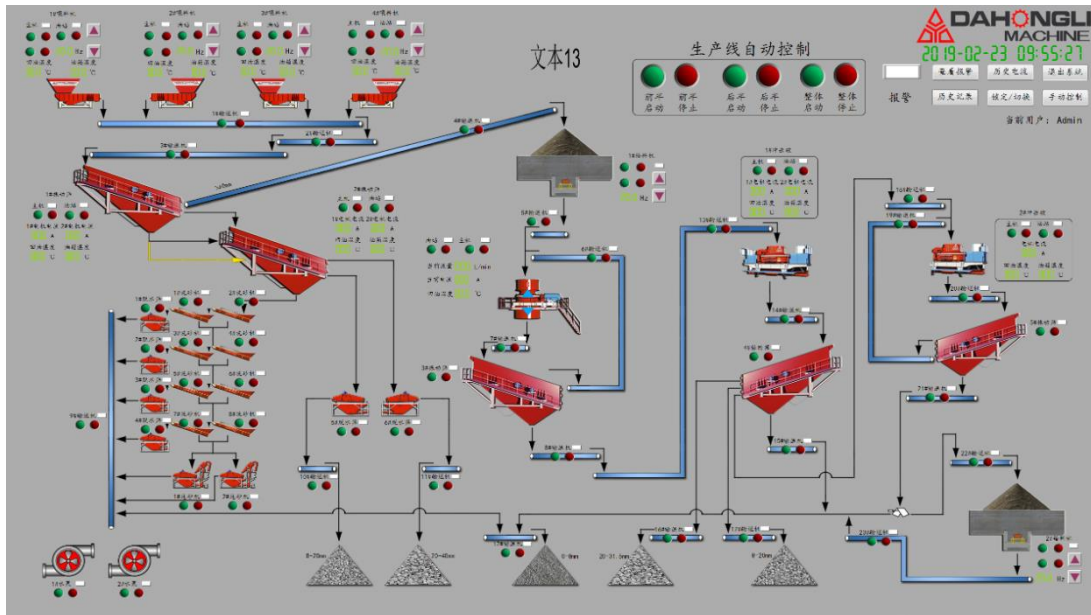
DAHONGLI MACHINE

2019-02-23 09:55:27

文本13

生产线自动控制

前半启动 前半停止 后半启动 后半停止 整体启动 整体停止

报警

查看报警 历史曲线 退出系统

历史记录 锁定/切换 手动控制

当前用户：Admin

1#喂料机 2#喂料机 3#喂料机 4#喂料机

Hz Hz Hz Hz

1#输送机 2#输送机 3#输送机 4#输送机

1#振动筛 2#振动筛

1#冲击破 2#冲击破

1#洗砂机 2#洗砂机 3#洗砂机 4#洗砂机 5#洗砂机 6#洗砂机

1#脱水筛 2#脱水筛 3#脱水筛 4#脱水筛

1#水泵 2#水泵

5#输送机 6#输送机 7#输送机 8#输送机 9#输送机 10#输送机 11#输送机 12#输送机 13#输送机 14#输送机 15#输送机 16#输送机 17#输送机 18#输送机 19#输送机 20#输送机 21#输送机 22#输送机 23#输送机

L/min A ℃

8-20mm 20-40mm 0-5mm 20-31.5mm 8-20mm